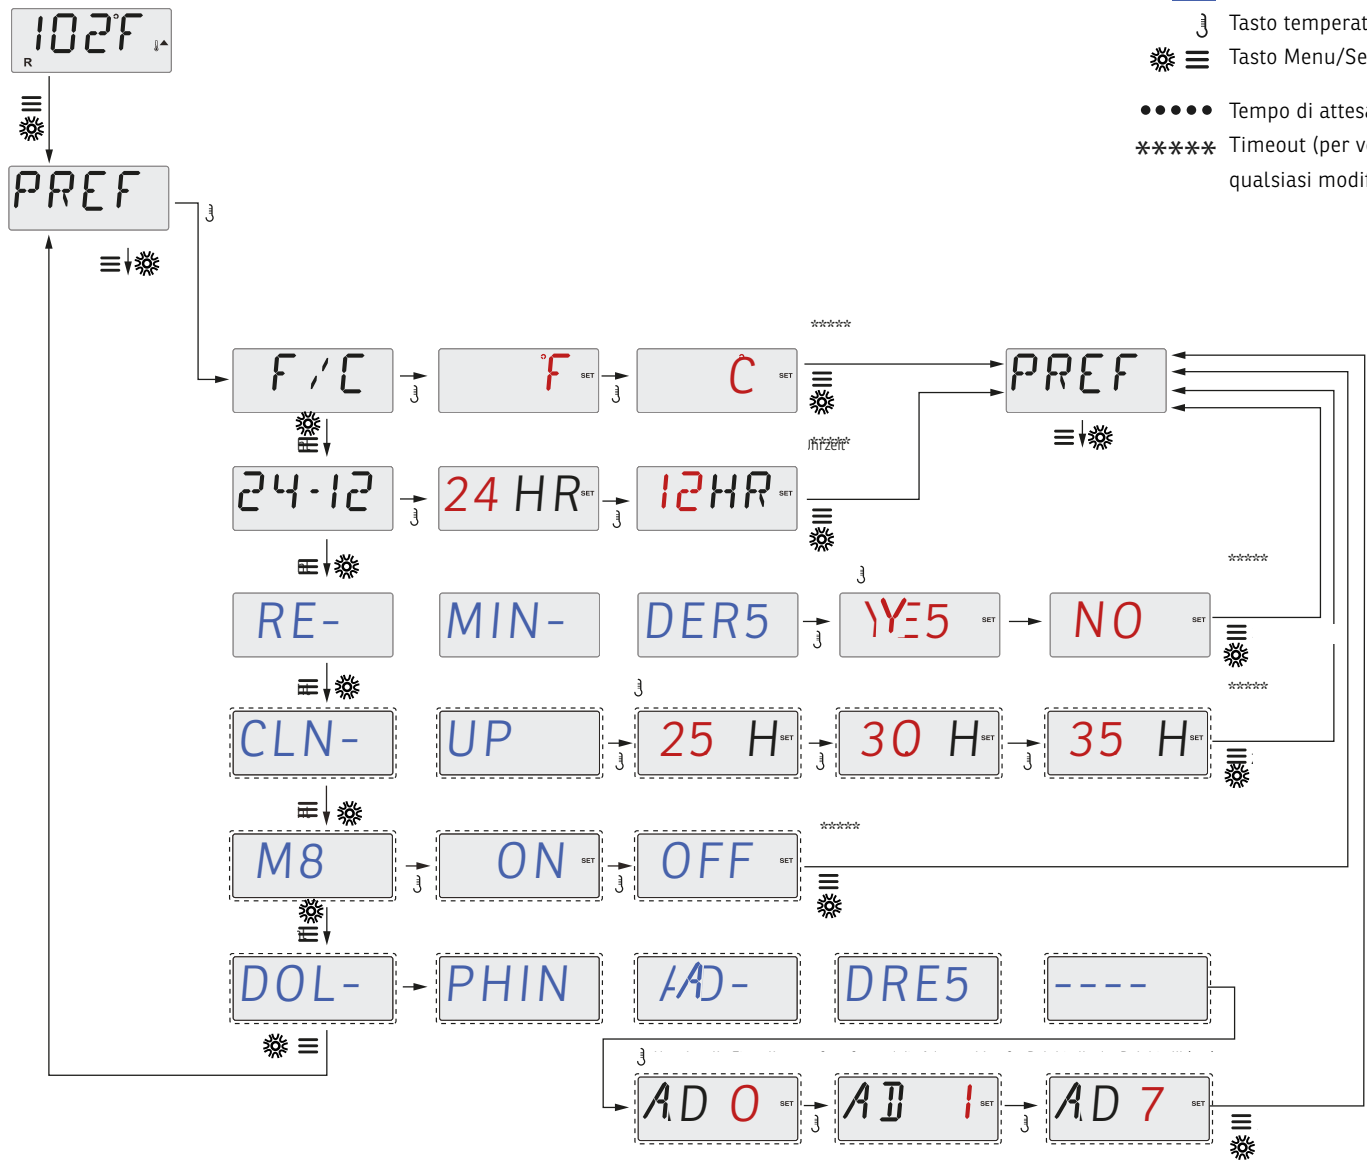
102°F
R

Tasto temperat
Tasto Menu/Se
●●●●● Tempo di attes
✱✱✱✱✱ Timeout (per v
qualsiasi modi

PREF

F / C
°F SET
C SET
PREF

24-12
24 HR SET
12HR SET

RE-
MIN-
DER5
YES SET
NO SET

CLN-
UP
25 H SET
30 H SET
35 H SET

M8
ON SET
OFF SET

DOL-
PHIN
AD-
DRE5
----

AD 0 SET
AD 1 SET
AD 7 SET